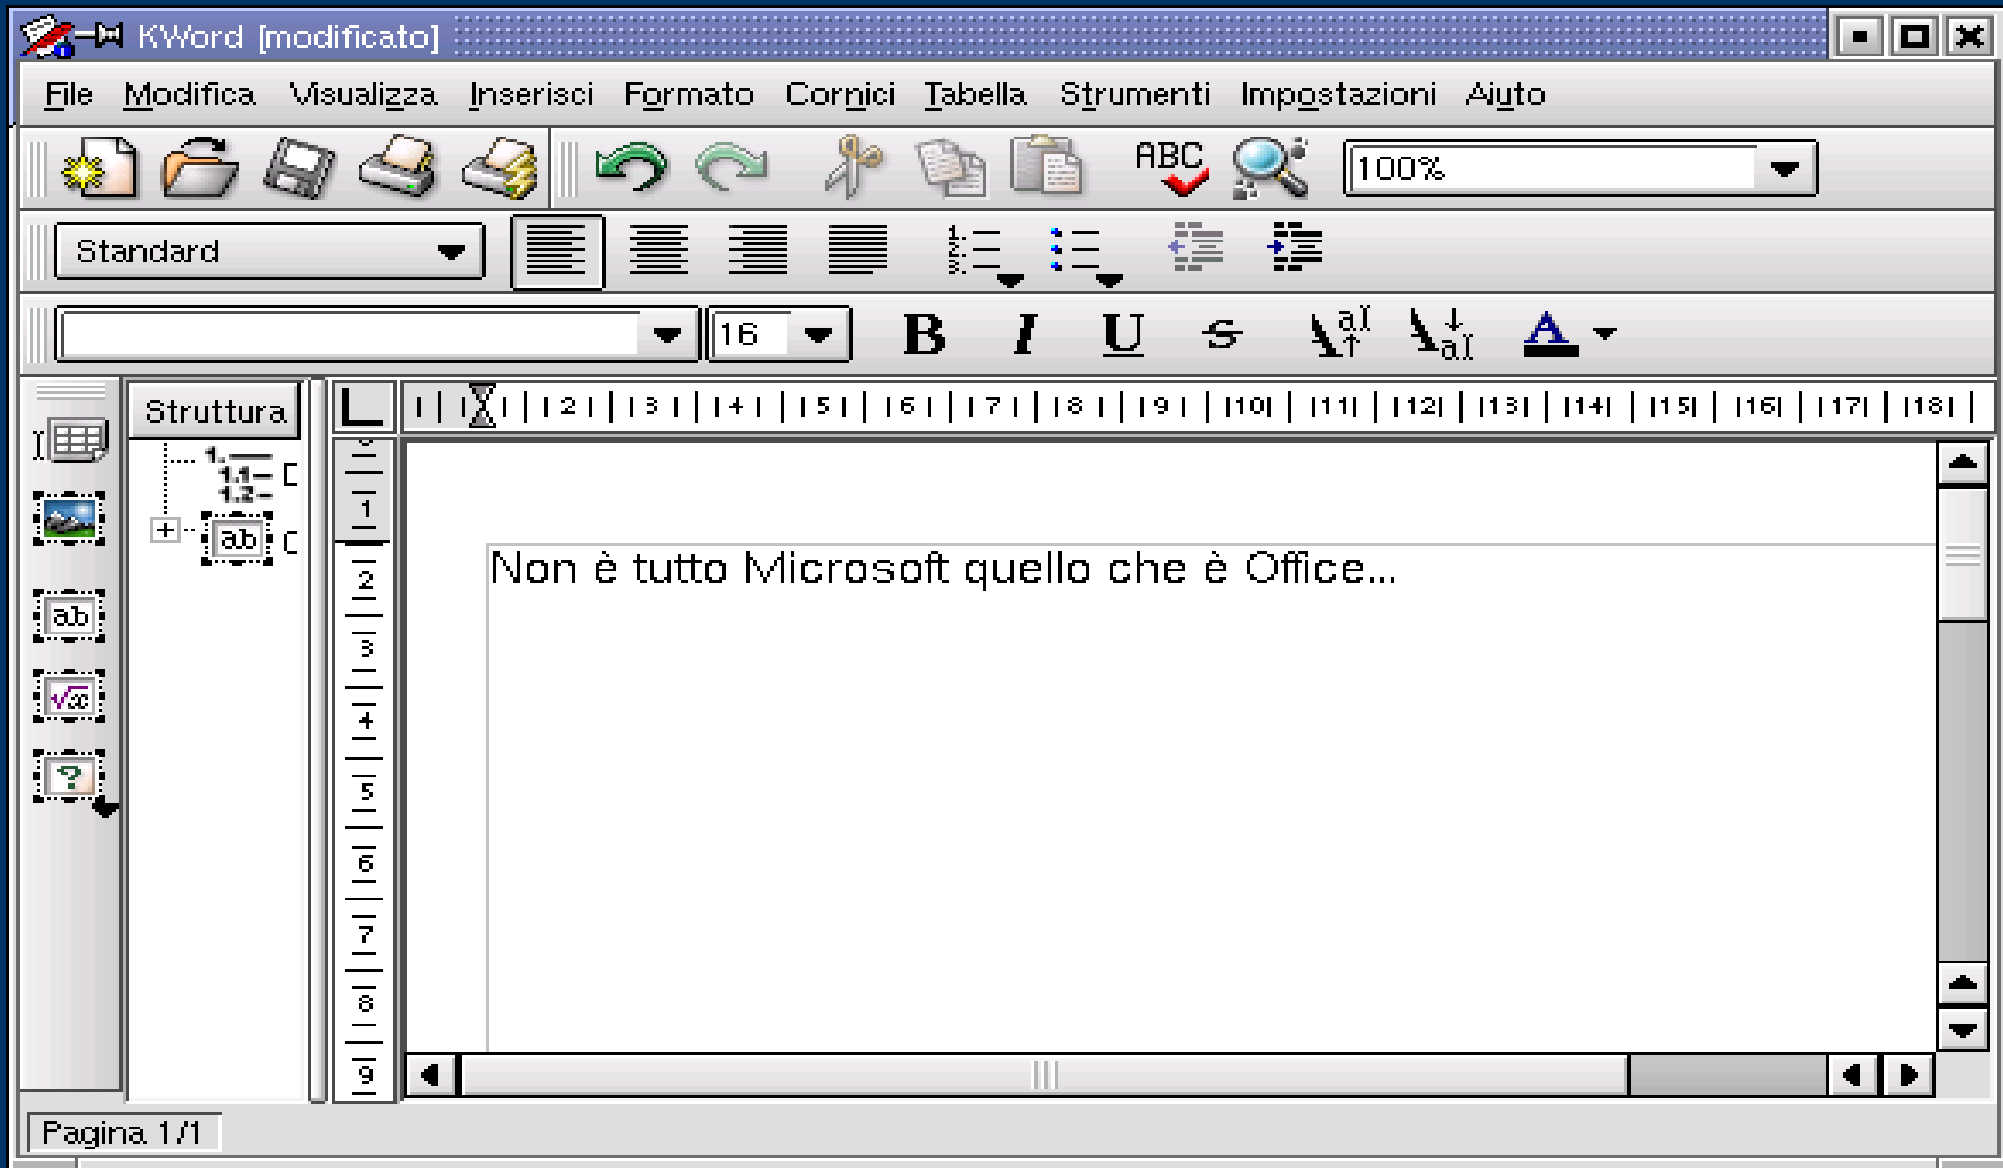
KWord [modificato]

File Modifica Visualizza Inserisci Formato Cornici Tabella Strumenti Impostazioni Aiuto

ABC

100%

Standard

16

B I U S

Struttura

1.
1.1
1.2
ab

1 2 3 4 5 6 7 8 9 10 11 12 13 14 15 16 17 18

1 2 3 4 5 6 7 8 9

Non è tutto Microsoft quello che è Office...

Pagina 1/1